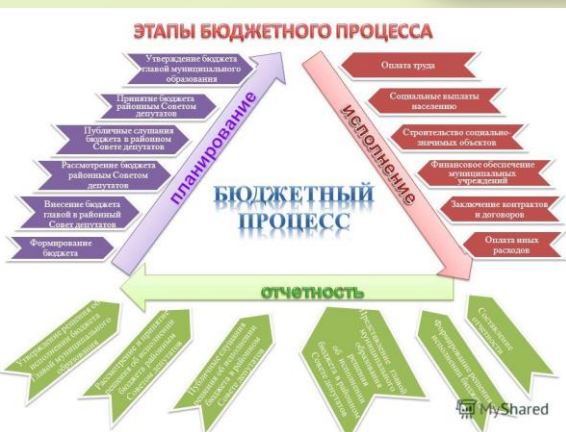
ЭТАПЫ БЮДЖЕТНОГО ПРОЦЕССА

Утверждение бюджета главой муниципального образования

Принятие бюджета районным Советом депутатов

Публичные слушания бюджета в районном Совете депутатов

Рассмотрение бюджета районным Советом депутатов

Внесение бюджета главой в районный Совет депутатов

Формирование бюджета

планирование

Оплата труда

Социальные выплаты населению

Строительство социально-значимых объектов

Финансовое обеспечение муниципальных учреждений

Заключение контрактов и договоров

Оплата иных расходов

исполнение

БЮДЖЕТНЫЙ ПРОЦЕСС

отчетность

Утверждение решения об исполнении бюджета главой муниципального образования

Рассмотрение и принятие решения об исполнении бюджета в районном Совете депутатов

Публичные слушания решения об исполнении бюджета в районном Совете депутатов

Представление главой муниципального образования решения об исполнении бюджета в районный Совет депутатов

Формирование отчета об исполнении бюджета

Составление отчетности

MyShared